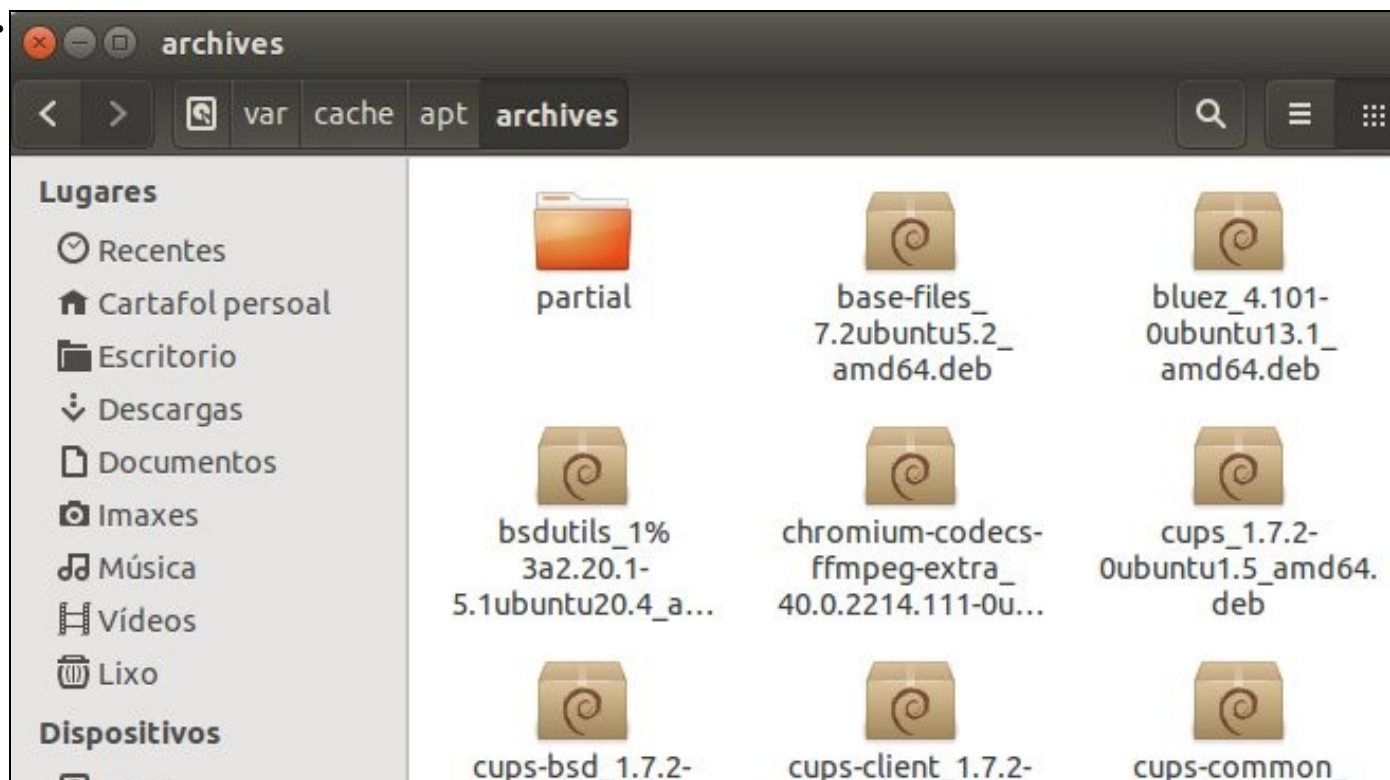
archives

var cache apt archives

Lugares
Recentes
Cartafol persoal
Escritorio
Descargas
Documentos
Imaxes
Música
Vídeos
Lixo
Dispositivos

partial

base-files_7.2ubuntu5.2_amd64.deb

bluez_4.101-0ubuntu13.1_amd64.deb

bsdutils_1%3a2.20.1-5.1ubuntu20.4_a...

chromium-codecs-ffmpeg-extra_40.0.2214.111-0u...

cups_1.7.2-0ubuntu1.5_amd64.deb

cups-bsd_1.7.2-

cups-client_1.7.2-

cups-common_